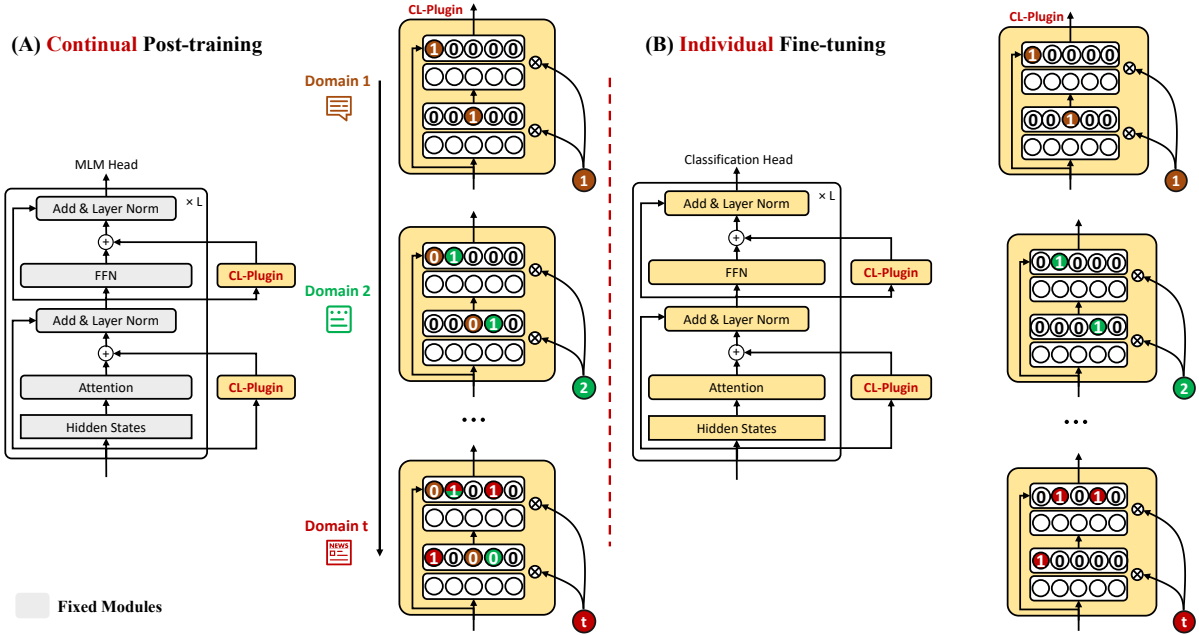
(A) Continual Post-training

MLM Head

Add & Layer Norm

× L

FFN

CL-Plugin

Add & Layer Norm

Attention

CL-Plugin

Hidden States

Fixed Modules

CL-Plugin

Domain 1

1 0 0 0 0

0 0 1 0 0

1

Domain 2

0 1 0 0 0

0 0 0 1 0

2

...

Domain t

NEWS

0 1 0 1 0

1 0 0 0 0

t

(B) Individual Fine-tuning

Classification Head

Add & Layer Norm

× L

FFN

CL-Plugin

Add & Layer Norm

Attention

CL-Plugin

Hidden States

CL-Plugin

1 0 0 0 0

0 0 1 0 0

1

0 1 0 0 0

0 0 0 1 0

2

...

0 1 0 1 0

1 0 0 0 0

t